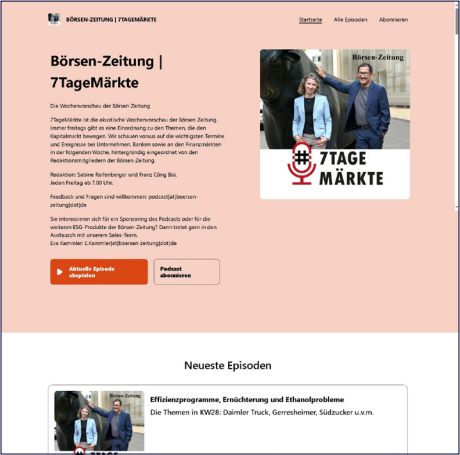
BÖRSEN-ZEITUNG | 7TAGEMÄRKTE

Startseite Alle Episoden Abonnieren

Börsen-Zeitung | 7TageMärkte

Die Wochenvorschau der Börsen-Zeitung

7TageMärkte ist die akustische Wochenvorschau der Börsen-Zeitung. Immer freitags gibt es eine Einordnung zu den Themen, die den Kapitalmarkt bewegen. Wir schauen voraus auf die wichtigsten Termine und Ereignisse bei Unternehmen, Banken sowie an den Finanzmärkten in der folgenden Woche, hintergründig eingeordnet von den Redaktionsmitgliedern der Börsen-Zeitung.

Redaktion: Sabine Reifenberger und Franz Công Bùi. Jeden Freitag ab 7.00 Uhr.

Feedback und Fragen sind willkommen: podcast(at)boersen-zeitung(dot)de

Sie interessieren sich für ein Sponsoring des Podcasts oder für die weiteren ESG-Produkte der Börsen-Zeitung? Dann tretet gern in den Austausch mit unserem Sales-Team. Eva Kammler: E.Kammler(at)boersen-zeitung(dot)de

Aktuelle Episode abspielen

Podcast abonnieren

Börsen-Zeitung

7TAGE MÄRKTE

Neueste Episoden

Börsen-Zeitung

Effizienzprogramme, Ernüchterung und Ethanolprobleme

Die Themen in KW28: Daimler Truck, Gerresheimer, Südzucker u.v.m.

7TAGE